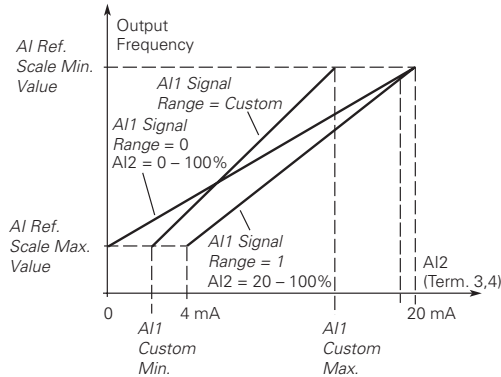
Output Frequency

AI Ref. Scale Min. Value

AI1 Signal Range = Custom

AI1 Signal Range = 0
AI2 = 0 – 100%

AI Ref. Scale Max. Value

AI1 Signal Range = 1
AI2 = 20 – 100%

AI2 (Term. 3,4)

0

4 mA

20 mA

AI1 Custom Min.

AI1 Custom Max.